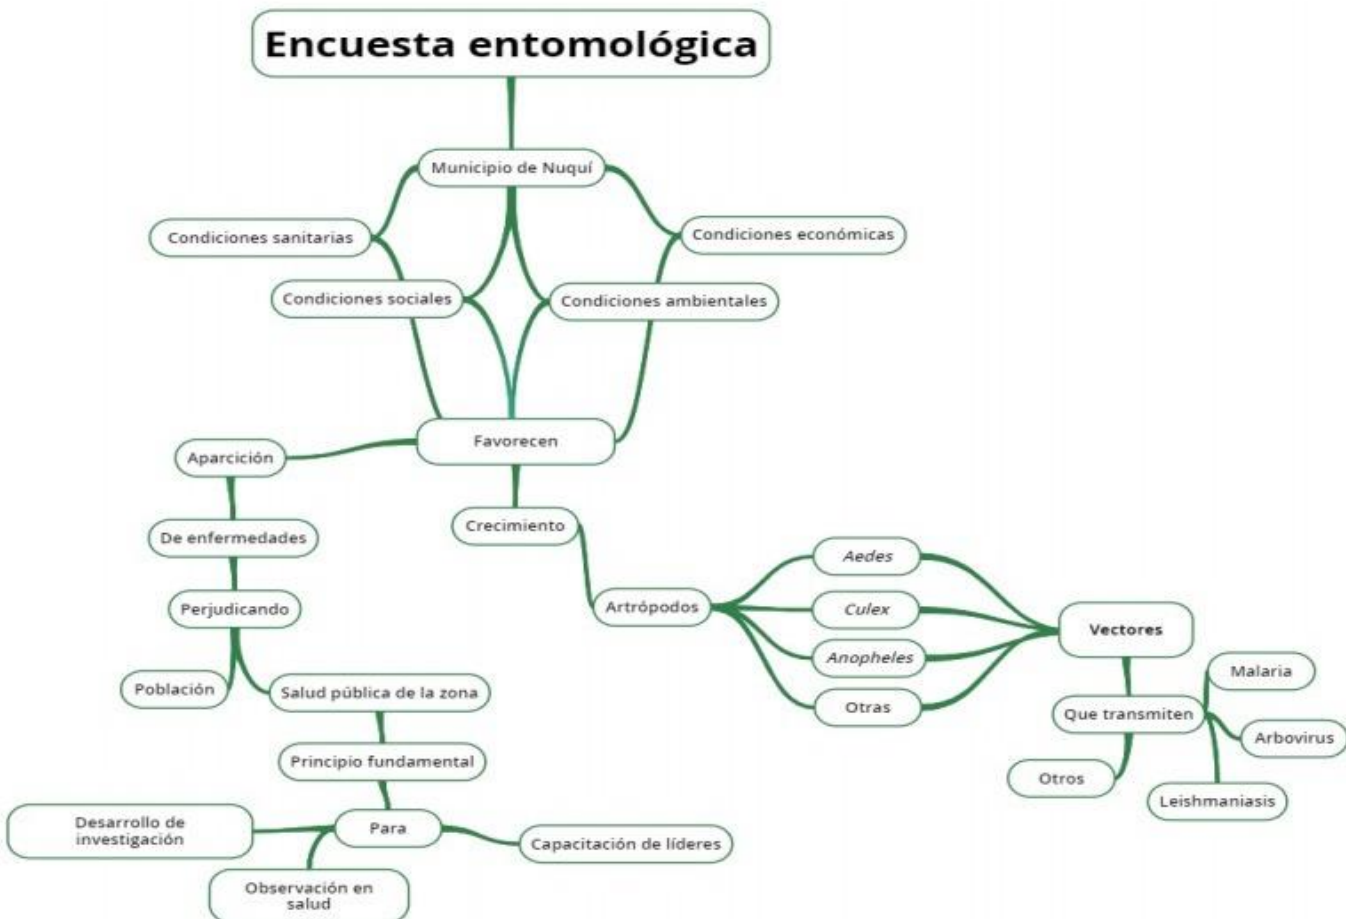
Encuesta entomológica

Municipio de Nuquí

Condiciones sanitarias

Condiciones económicas

Condiciones sociales

Condiciones ambientales

Favorecen

Aparición

De enfermedades

Perjudicando

Población

Salud pública de la zona

Principio fundamental

Para

Desarrollo de investigación

Capacitación de líderes

Observación en salud

Crecimiento

Artrópodos

Aedes

Culex

Anopheles

Otras

Vectores

Que transmiten

Malaria

Arbovirus

Leishmaniasis

Otros